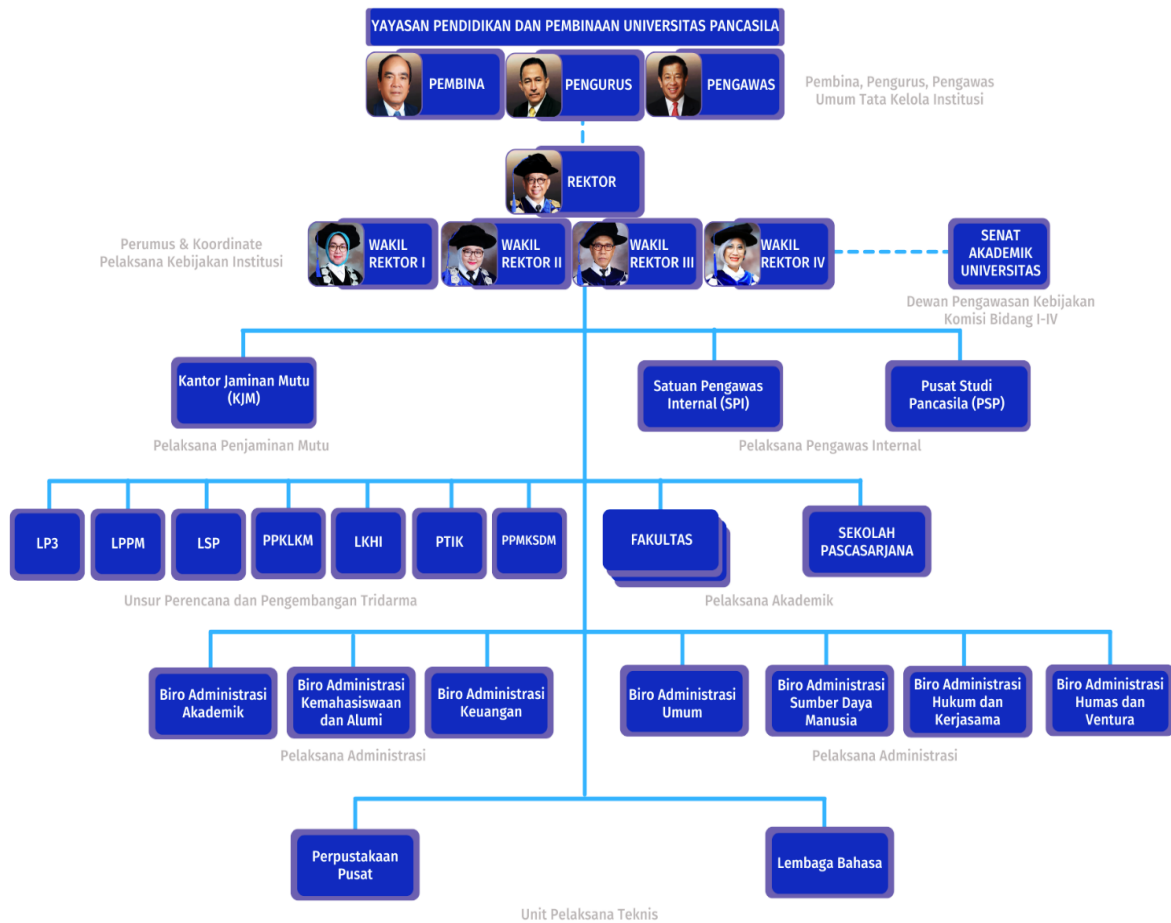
YAYASAN PENDIDIKAN DAN PEMBINAAN UNIVERSITAS PANCASILA

PEMBINA

PENGURUS

PENGAWAS

Pembina, Pengurus, Pengawas Umum Tata Kelola Institusi

REKTOR

Perumus & Koordinate Pelaksana Kebijakan Institusi

WAKIL REKTOR I

WAKIL REKTOR II

WAKIL REKTOR III

WAKIL REKTOR IV

SENAT AKADEMIK UNIVERSITAS

Dewan Pengawasan Kebijakan Komisi Bidang I-IV

Kantor Jaminan Mutu (KJM)

Pelaksana Penjaminan Mutu

Satuan Pengawas Internal (SPI)

Pusat Studi Pancasila (PSP)

Pelaksana Pengawas Internal

LP3

LPPM

LSP

PPKLKM

LKHI

PTIK

PPMKSDM

Unsur Perencana dan Pengembangan Tridarma

FAKULTAS

SEKOLAH PASCASARJANA

Pelaksana Akademik

Biro Administrasi Akademik

Biro Administrasi Kemahasiswaan dan Alumi

Biro Administrasi Keuangan

Pelaksana Administrasi

Biro Administrasi Umum

Biro Administrasi Sumber Daya Manusia

Biro Administrasi Hukum dan Kerjasama

Biro Administrasi Humas dan Ventura

Pelaksana Administrasi

Perpustakaan Pusat

Lembaga Bahasa

Unit Pelaksana Teknis